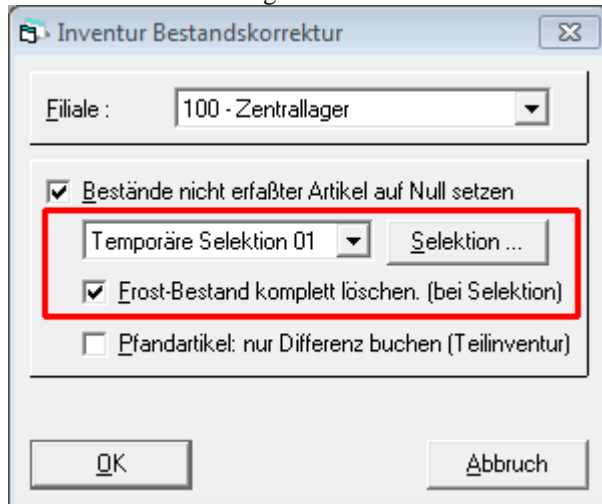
Inventur Bestandskorrektur

Filiale : 100 - Zentrallager

Bestände nicht erfaßter Artikel auf Null setzen

Temporäre Selektion 01

Selektion ...

Frost-Bestand komplett löschen. (bei Selektion)

Pfandartikel: nur Differenz buchen (Teilinventur)

OK

Abbruch